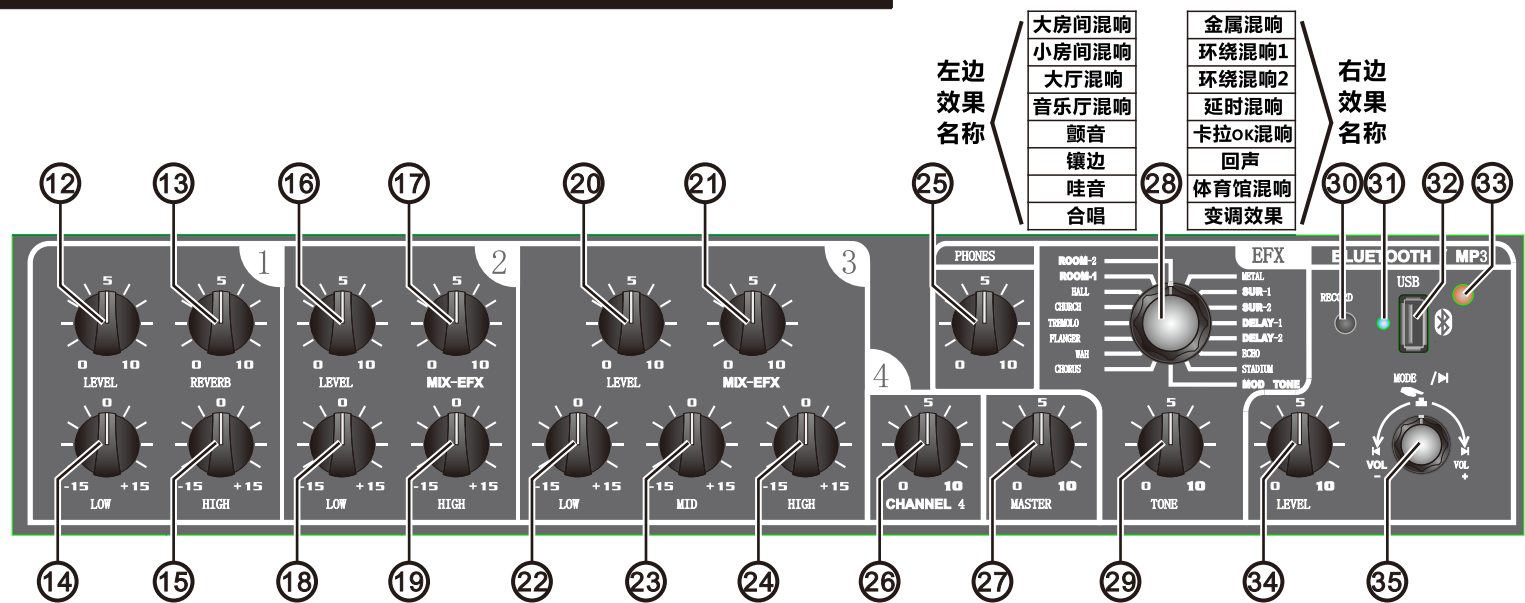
左边效果名称

| 大房间混响 |
|---|
| 小房间混响 |
| 大厅混响 |
| 音乐厅混响 |
| 颤音 |
| 镶边 |
| 哇音 |
| 合唱 |

| 金属混响 |
|---|
| 环绕混响1 |
| 环绕混响2 |
| 延时混响 |
| 卡拉OK混响 |
| 回声 |
| 体育馆混响 |
| 变调效果 |

右边效果名称

12 13 16 17 20 21 25 28 30 31 32 33

1
5
0 10
LEVEL
5
0 10
REVERB
0
-15 +15
LOW
0
-15 +15
HIGH

2
5
0 10
LEVEL
5
0 10
MIX-EFX
0
-15 +15
LOW
0
-15 +15
HIGH

3
5
0 10
LEVEL
5
0 10
MIX-EFX
0
-15 +15
LOW
0
-15 +15
MID
0
-15 +15
HIGH

PHONES
5
0 10

EFX
ROOM-2
ROOM-1
HALL
CHURCH
TREMOLO
FLANGER
WAH
CHORUS
METAL
SUR-1
SUR-2
DELAY-1
DELAY-2
ECHO
STADIUM
MOD TONE

BLUETOOTH MP3
RECORD
USB

4
5
0 10
CHANNEL 4
5
0 10
MASTER
5
0 10
TONE
5
0 10
LEVEL

MODE /▶‖
VOL -
VOL +

14 15 18 19 22 23 24 26 27 29 34 35